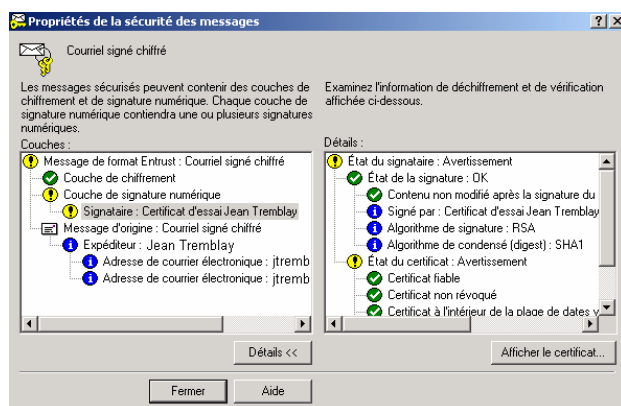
Propriétés de la sécurité des messages

? X

Courriel signé chiffré

Les messages sécurisés peuvent contenir des couches de chiffrement et de signature numérique. Chaque couche de signature numérique contiendra une ou plusieurs signatures numériques.

Examinez l'information de déchiffrement et de vérification affichée ci-dessous.

Couches :

Message de format Entrust : Courriel signé chiffré
Couche de chiffrement
Couche de signature numérique
Signataire : Certificat d'essai Jean Tremblay
Message d'origine : Courriel signé chiffré
Expéditeur : Jean Tremblay
Adresse de courrier électronique : jtremb
Adresse de courrier électronique : jtremb

Détails :

État du signataire : Avertissement
État de la signature : OK
Contenu non modifié après la signature du
Signé par : Certificat d'essai Jean Tremblay
Algorithme de signature : RSA
Algorithme de condensé (digest) : SHA1
État du certificat : Avertissement
Certificat fiable
Certificat non révoqué
Certificat à l'intérieur de la plage de dates v

Détails <<

Afficher le certificat...

Fermer

Aide